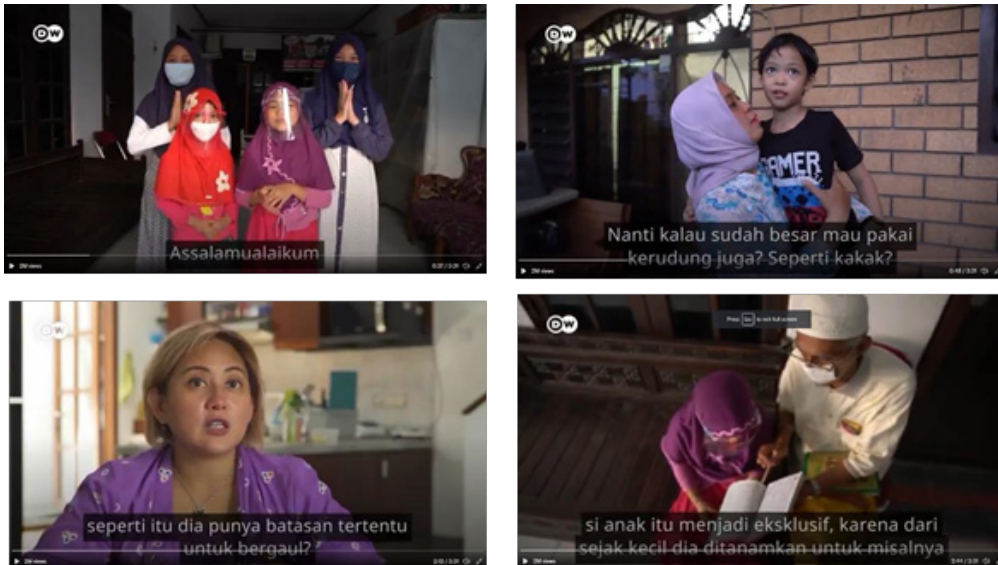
DW

Assalamualaikum

DW

Nanti kalau sudah besar mau pakai kerudung juga? Seperti kakak?

DW

seperti itu dia punya batasan tertentu untuk bergaul?

DW

Press Esc to exit full screen

si anak itu menjadi eksklusif, karena dari sejak kecil dia ditanamkan untuk misalnya